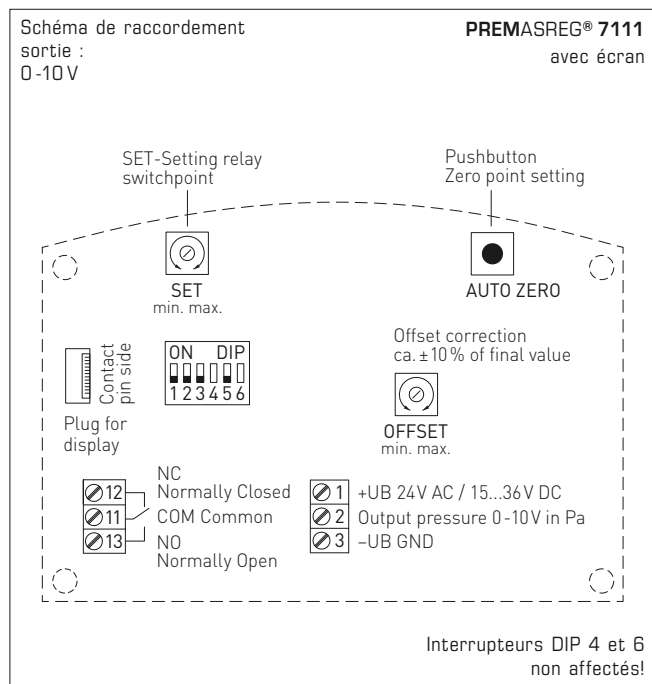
Schéma de raccordement sortie :
0 -10 V

PREMASREG® 7111
avec écran

SET-Setting relay switchpoint

Pushbutton
Zero point setting

SET
min. max.

AUTO ZERO

Contact pin side

Plug for display

ON DIP
1 2 3 4 5 6

Offset correction
ca. ± 10 % of final value

OFFSET
min. max.

12 NC Normally Closed
11 COM Common
13 NO Normally Open

1 +UB 24 V AC / 15...36 V DC
2 Output pressure 0 -10 V in Pa
3 –UB GND

Interrupteurs DIP 4 et 6 non affectés!